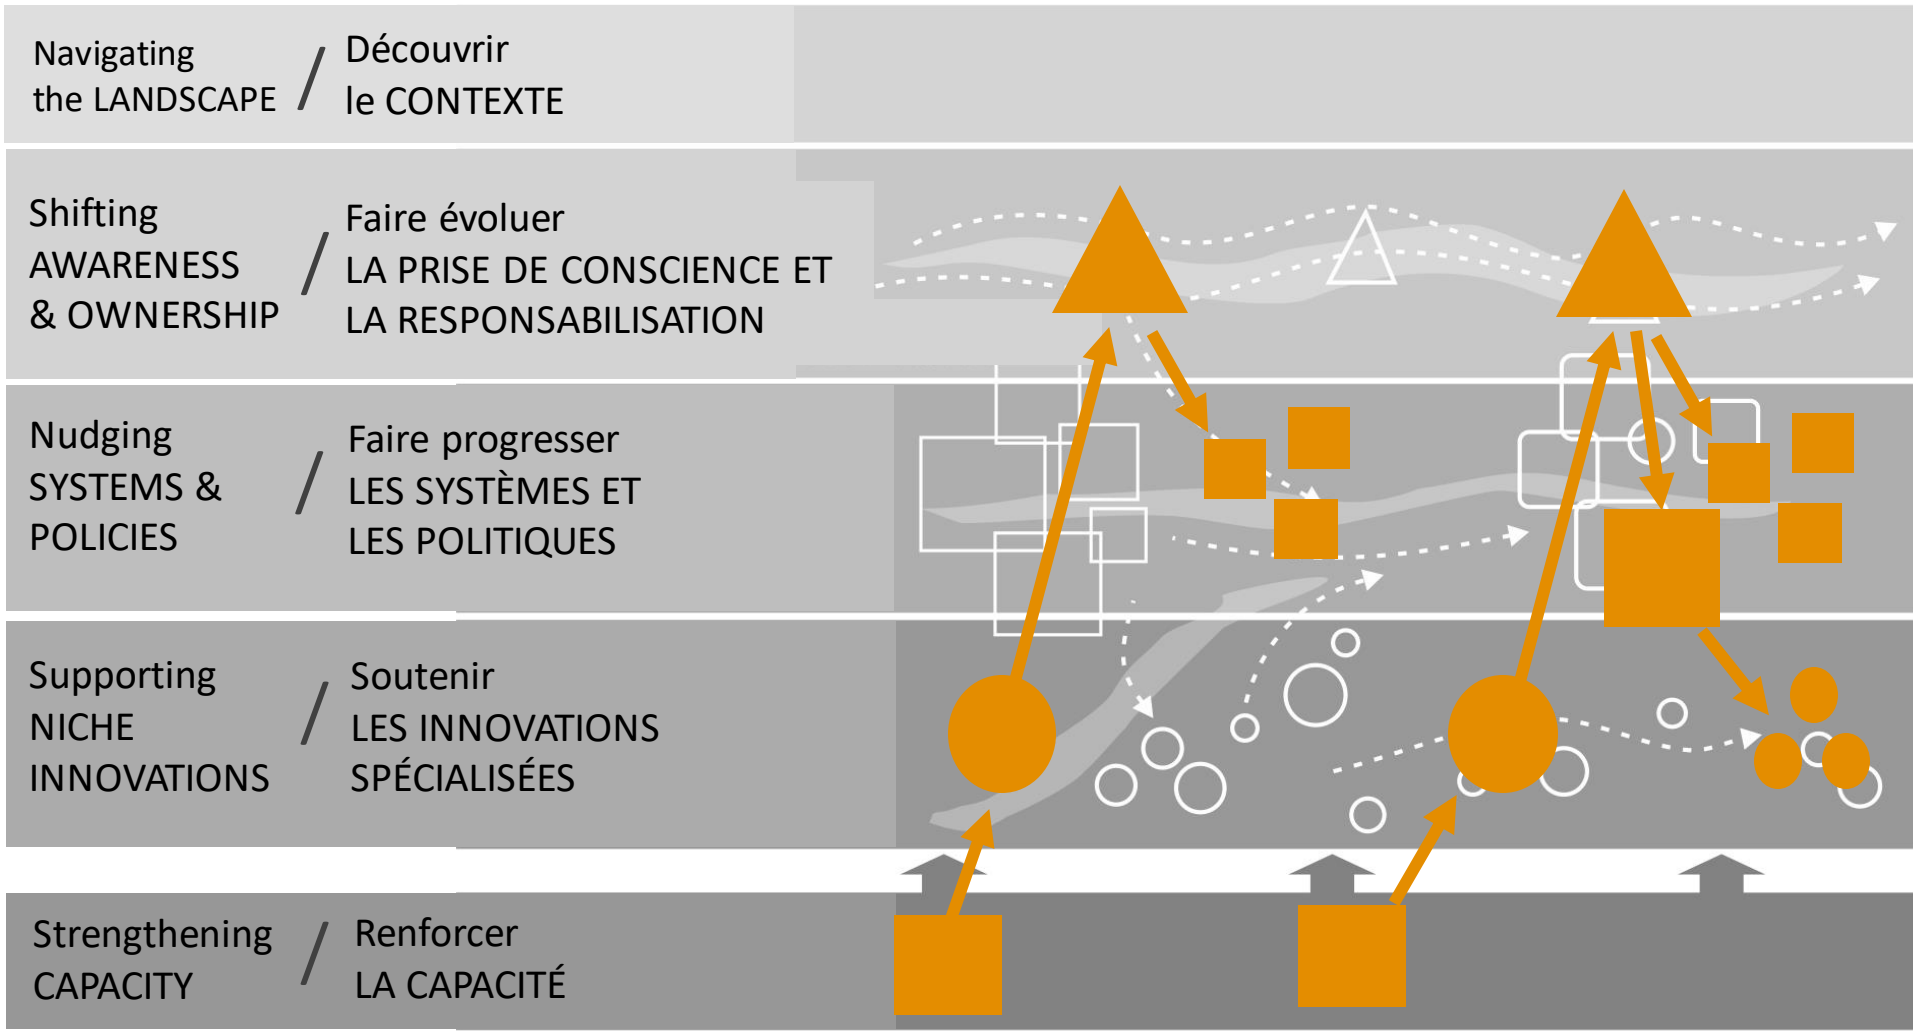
Navigating the LANDSCAPE / Découvrir le CONTEXTE

Shifting AWARENESS & OWNERSHIP / Faire évoluer LA PRISE DE CONSCIENCE ET LA RESPONSABILISATION

Nudging SYSTEMS & POLICIES / Faire progresser LES SYSTÈMES ET LES POLITIQUES

Supporting NICHE INNOVATIONS / Soutenir LES INNOVATIONS SPÉCIALISÉES

Strengthening CAPACITY / Renforcer LA CAPACITÉ